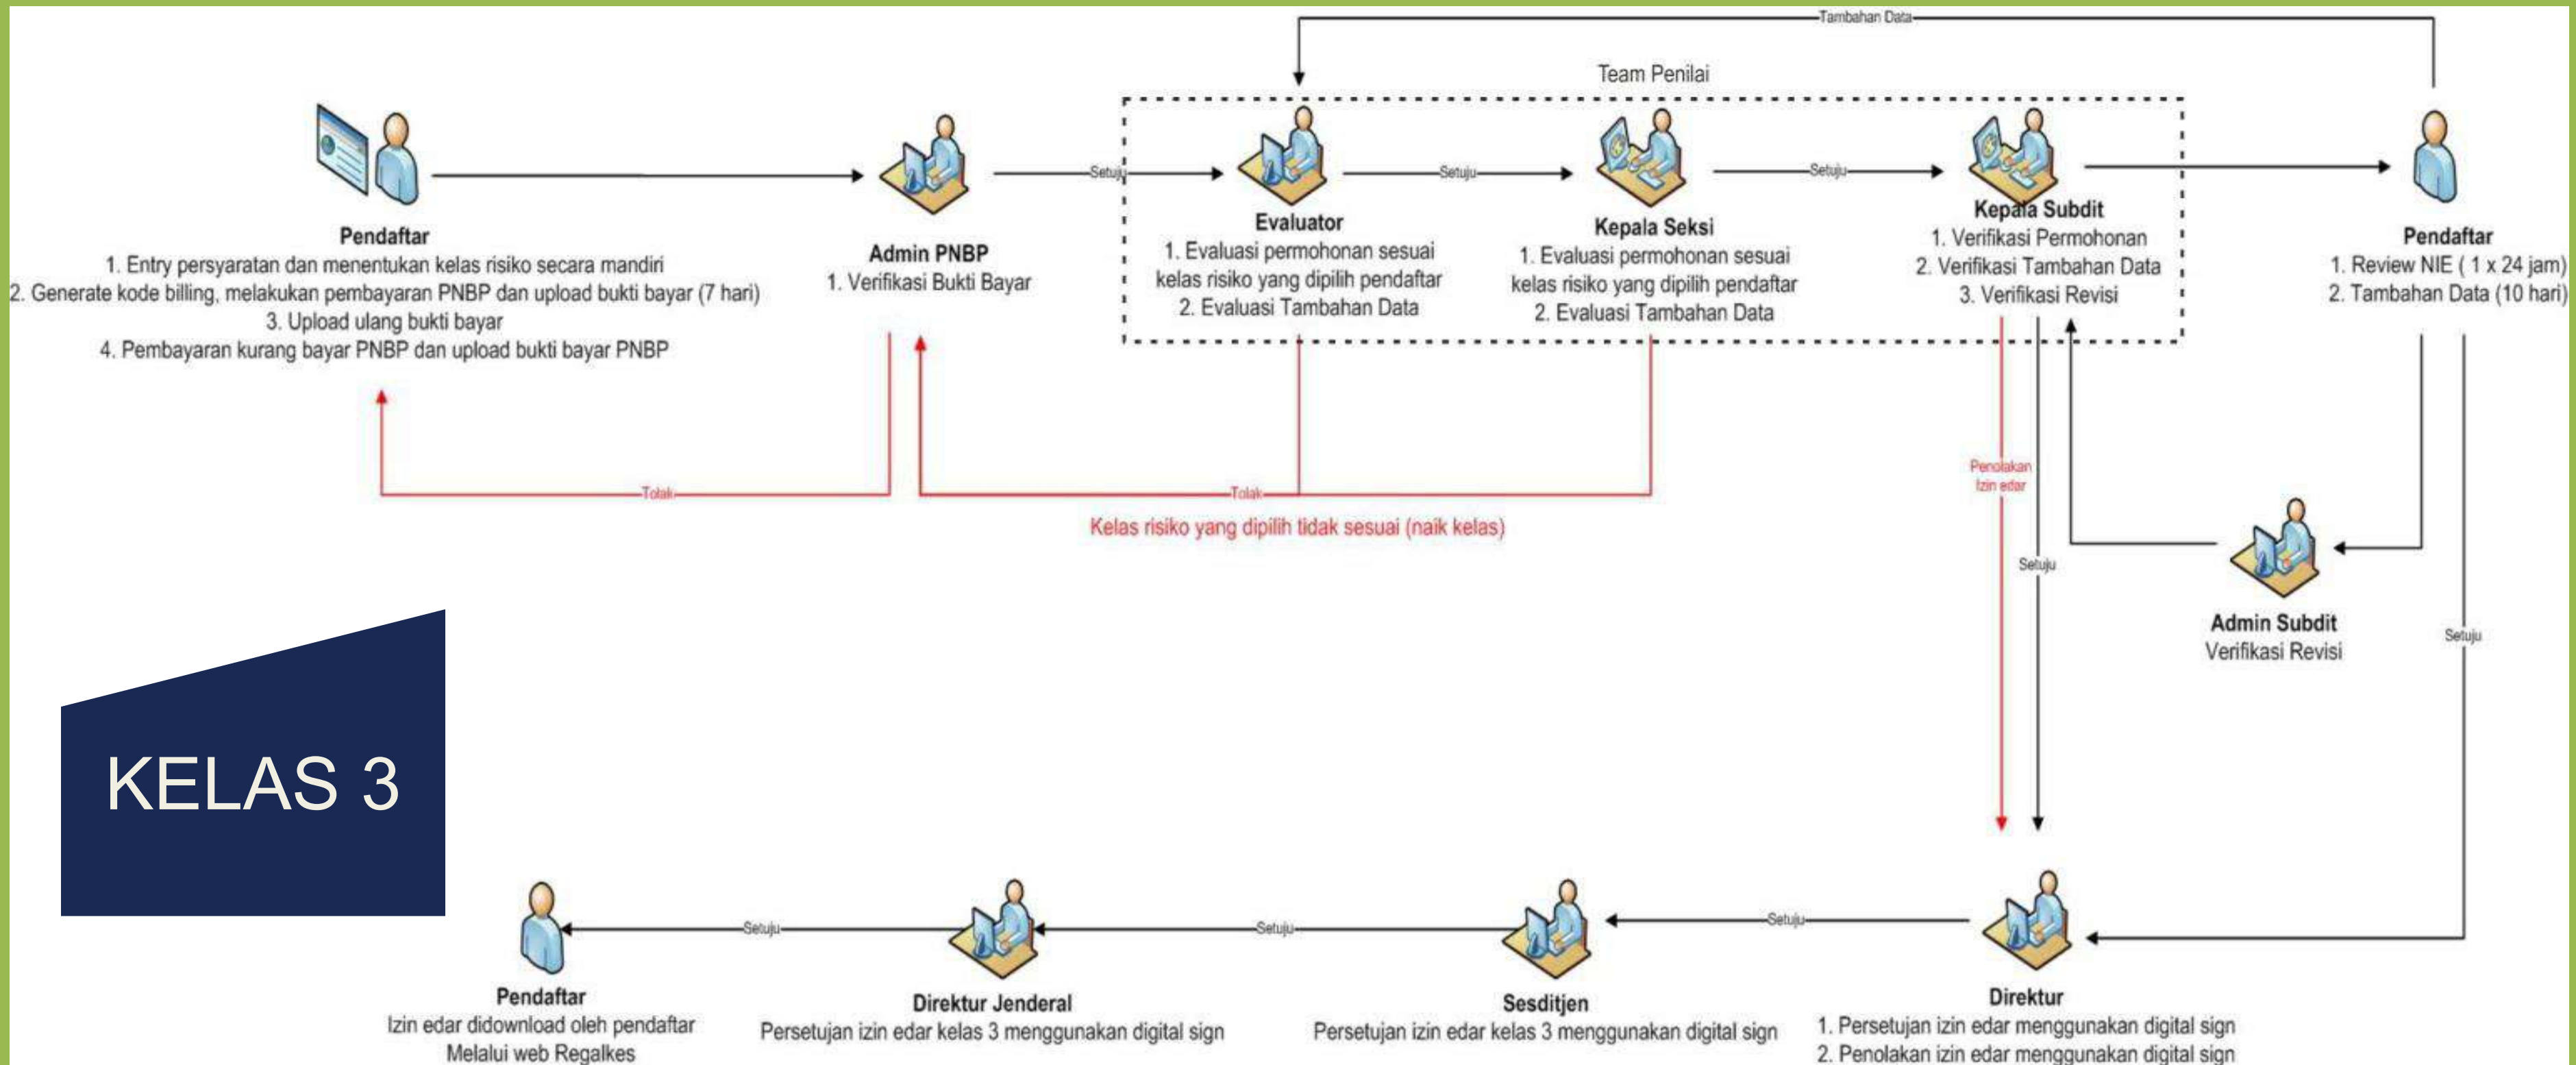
Tambahan Data

Team Penilai

Pendaftar
1. Entry persyaratan dan menentukan kelas risiko secara mandiri
2. Generate kode billing, melakukan pembayaran PNBP dan upload bukti bayar (7 hari)
3. Upload ulang bukti bayar
4. Pembayaran kurang bayar PNBP dan upload bukti bayar PNBP

Admin PNBP
1. Verifikasi Bukti Bayar

Setuju

Evaluator
1. Evaluasi permohonan sesuai kelas risiko yang dipilih pendaftar
2. Evaluasi Tambahan Data

Setuju

Kepala Seksi
1. Evaluasi permohonan sesuai kelas risiko yang dipilih pendaftar
2. Evaluasi Tambahan Data

Setuju

Kepala Subdit
1. Verifikasi Permohonan
2. Verifikasi Tambahan Data
3. Verifikasi Revisi

Pendaftar
1. Review NIE ( 1 x 24 jam)
2. Tambahan Data (10 hari)

Tolak

Tolak

Kelas risiko yang dipilih tidak sesuai (naik kelas)

Penolakan Izin edar

Setuju

Admin Subdit
Verifikasi Revisi

Setuju

KELAS 3

Setuju

Setuju

Setuju

Pendaftar
Izin edar didownload oleh pendaftar Melalui web Regalkes

Direktur Jenderal
Persetujan izin edar kelas 3 menggunakan digital sign

Sesditjen
Persetujan izin edar kelas 3 menggunakan digital sign

Direktur
1. Persetujan izin edar menggunakan digital sign
2. Penolakan izin edar menggunakan digital sign